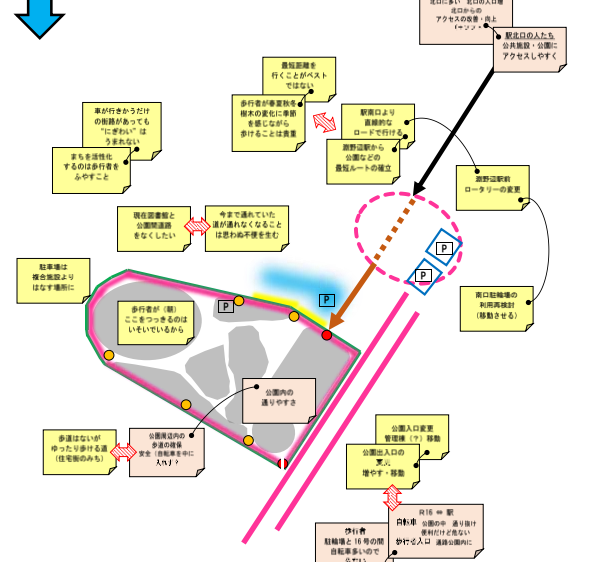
北口に多い　北口の人の増
北口からの
アクセスの改善・向上
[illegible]

駅北口の人たち
公共施設・公園に
アクセスしやすく

最短距離を
行くことがベスト
ではない

歩行者が季夏秋冬を
樹木の変化に季節
を感じながら
歩けることは貴重

駅東口より
直線的な
ロードで行ける

淵野辺駅から
公園などの
最短ルートの確立

淵野辺駅前
ロータリーの変更

車が行きかうだけの
街路があっても
"にぎわい" は
うまれない

まちを活性化
するのは歩行者を
ふやすこと

現在図書館と
公園間道路
をなくしたい

今まで通れていた
道が通れなくなること
は思わぬ不便を生む

駐車場は
複合施設より
はなす場所に

P

P

P

P

歩行者が（県）
ここをつっきるのは
いそいでいるから

南口駐輪場の
利用再検討
(移動させる)

公園内の
通りやすさ

歩道はないが
ゆったり歩ける道
(住宅街のみち)

公園周辺内の
歩道の確保
安全（自転車を中に
入れ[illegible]）

公園入口の変更
管理棟（？）移動

公園出入口の
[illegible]
増やす・移動

R16 ⇔ 駅
自転車　公園の中　通り抜け
便利だけど危ない
歩行者入口　連絡公園内に

歩行者
駐輪場と 16 号の間
自転車多いので
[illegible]